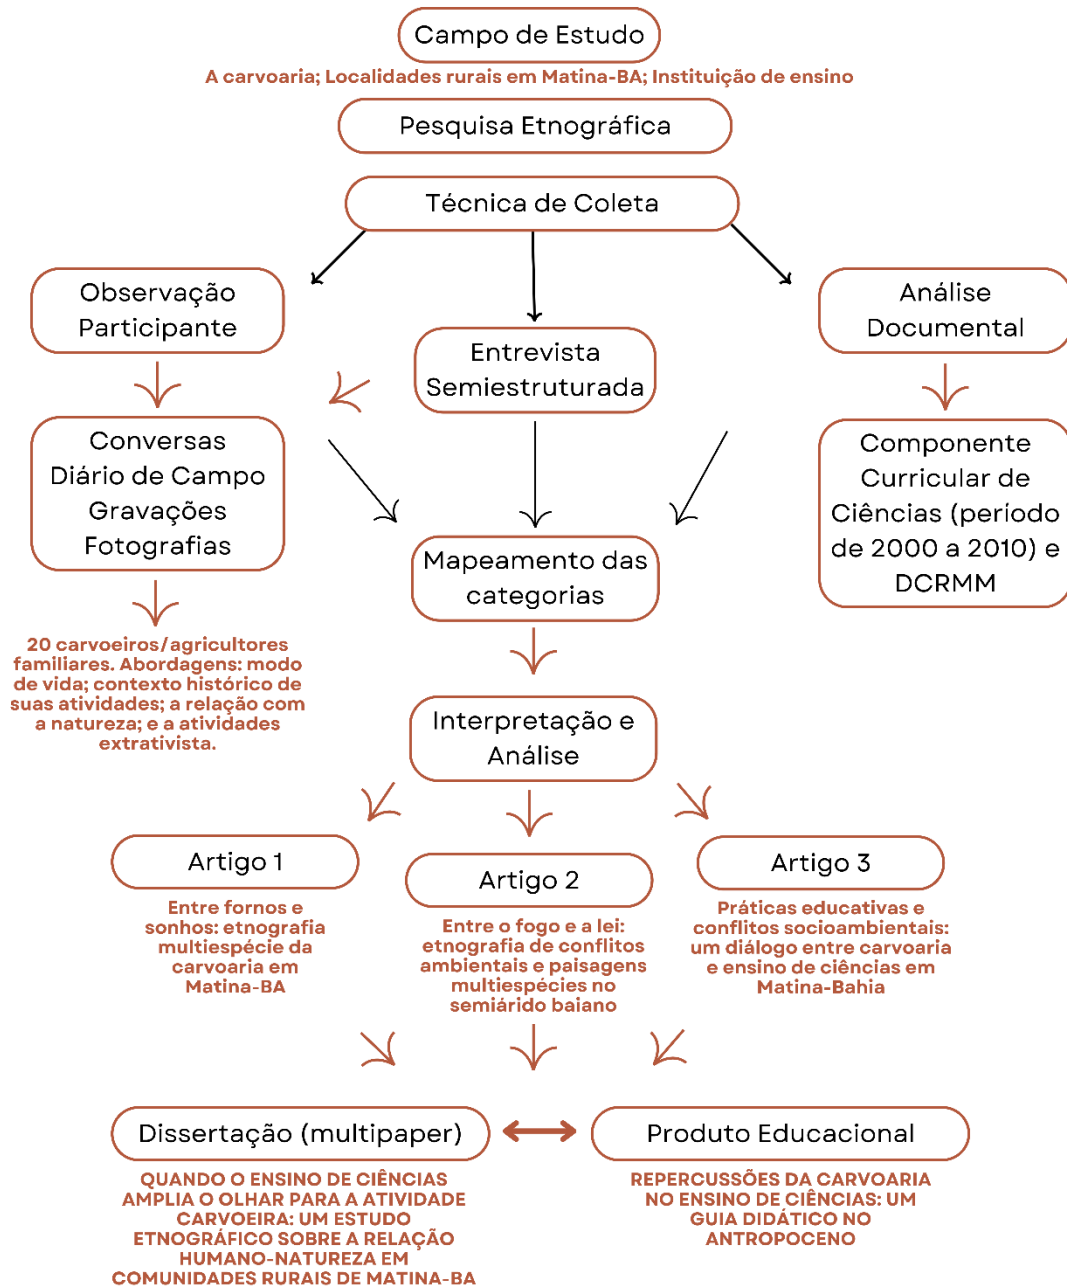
Campo de Estudo

A carvoaria; Localidades rurais em Matina-BA; Instituição de ensino

Pesquisa Etnográfica

Técnica de Coleta

Observação Participante

Entrevista Semiestruturada

Análise Documental

Conversas
Diário de Campo
Gravações
Fotografias

Componente Curricular de Ciências (período de 2000 a 2010) e DCRMM

Mapeamento das categorias

20 carvoeiros/agricultores familiares. Abordagens: modo de vida; contexto histórico de suas atividades; a relação com a natureza; e a atividades extrativista.

Interpretação e Análise

Artigo 1

Entre fornos e sonhos: etnografia multiespécie da carvoaria em Matina-BA

Artigo 2

Entre o fogo e a lei: etnografia de conflitos ambientais e paisagens multiespécies no semiárido baiano

Artigo 3

Práticas educativas e conflitos socioambientais: um diálogo entre carvoaria e ensino de ciências em Matina-Bahia

Dissertação (multipaper)

QUANDO O ENSINO DE CIÊNCIAS AMPLIA O OLHAR PARA A ATIVIDADE CARVOEIRA: UM ESTUDO ETNOGRÁFICO SOBRE A RELAÇÃO HUMANO-NATUREZA EM COMUNIDADES RURAIS DE MATINA-BA

Produto Educacional

REPERCUSSÕES DA CARVOARIA NO ENSINO DE CIÊNCIAS: UM GUIA DIDÁTICO NO ANTROPOCENO